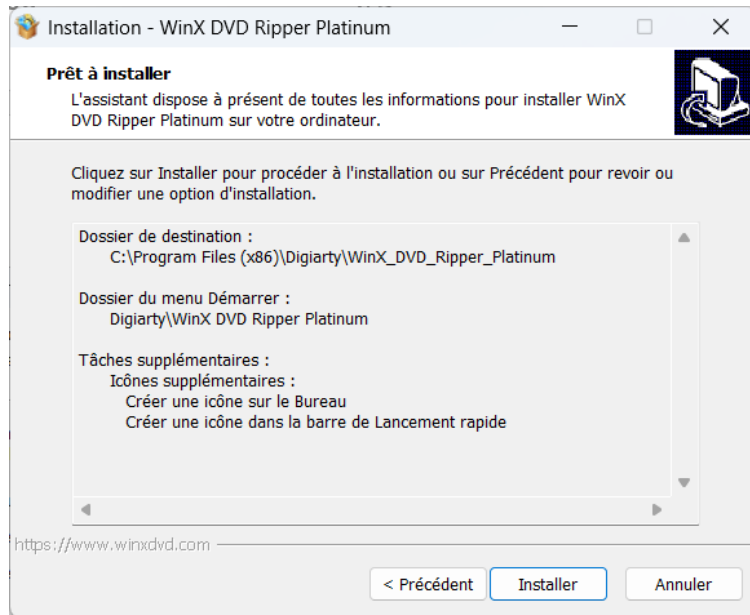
Installation - WinX DVD Ripper Platinum

Prêt à installer

L'assistant dispose à présent de toutes les informations pour installer WinX DVD Ripper Platinum sur votre ordinateur.

Cliquez sur Installer pour procéder à l'installation ou sur Précédent pour revoir ou modifier une option d'installation.

Dossier de destination :
C:\Program Files (x86)\Digiarty\WinX_DVD_Ripper_Platinum

Dossier du menu Démarrer :
Digiarty\WinX DVD Ripper Platinum

Tâches supplémentaires :
Icônes supplémentaires :
Créer une icône sur le Bureau
Créer une icône dans la barre de Lancement rapide

https://www.winxdvd.com

< Précédent | Installer | Annuler